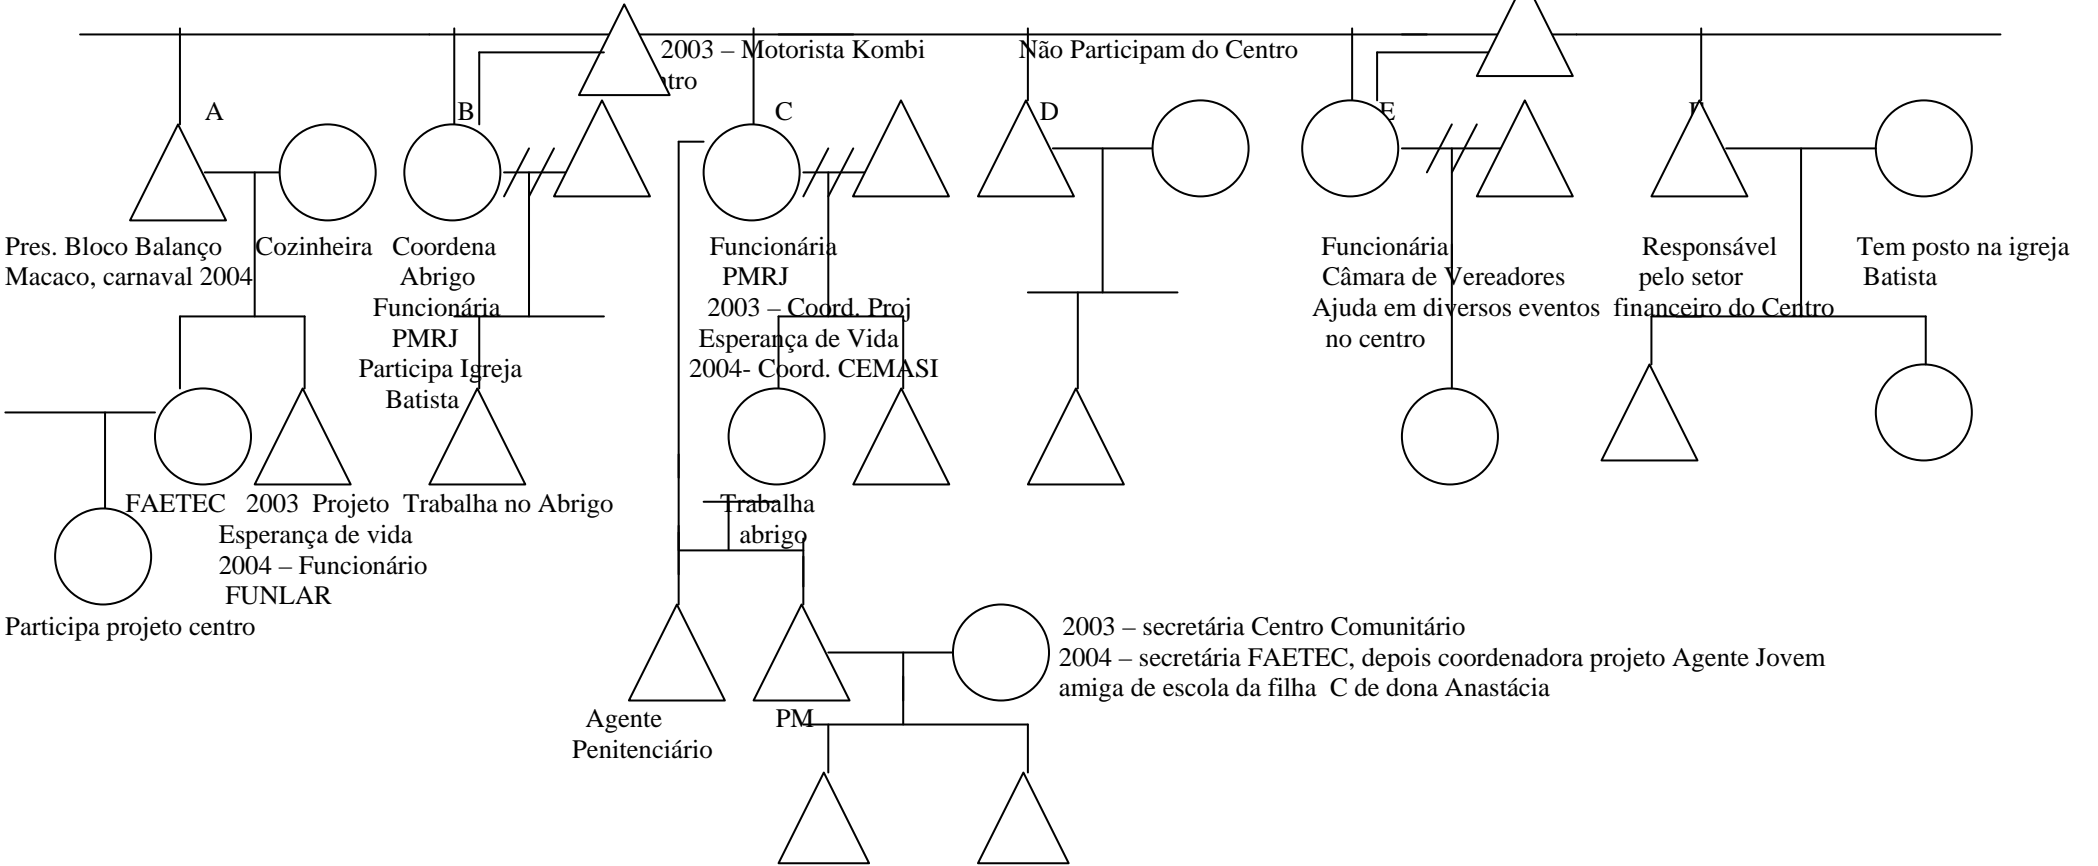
2003 – Motorista Kombi
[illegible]tro

Não Participam do Centro

A

B

C

D

E

F

Pres. Bloco Balanço Macaco, carnaval 2004

Cozinheira

Coordena Abrigo Funcionária PMRJ Participa Igreja Batista

Funcionária PMRJ 2003 – Coord. Proj Esperança de Vida 2004- Coord. CEMASI

Funcionária Câmara de Vereadores Ajuda em diversos eventos no centro

Responsável pelo setor financeiro do Centro

Tem posto na igreja Batista

FAETEC

2003 Projeto Esperança de vida 2004 – Funcionário FUNLAR

Trabalha no Abrigo

Trabalha abrigo

Participa projeto centro

2003 – secretária Centro Comunitário
2004 – secretária FAETEC, depois coordenadora projeto Agente Jovem
amiga de escola da filha C de dona Anastácia

Agente Penitenciário

PM